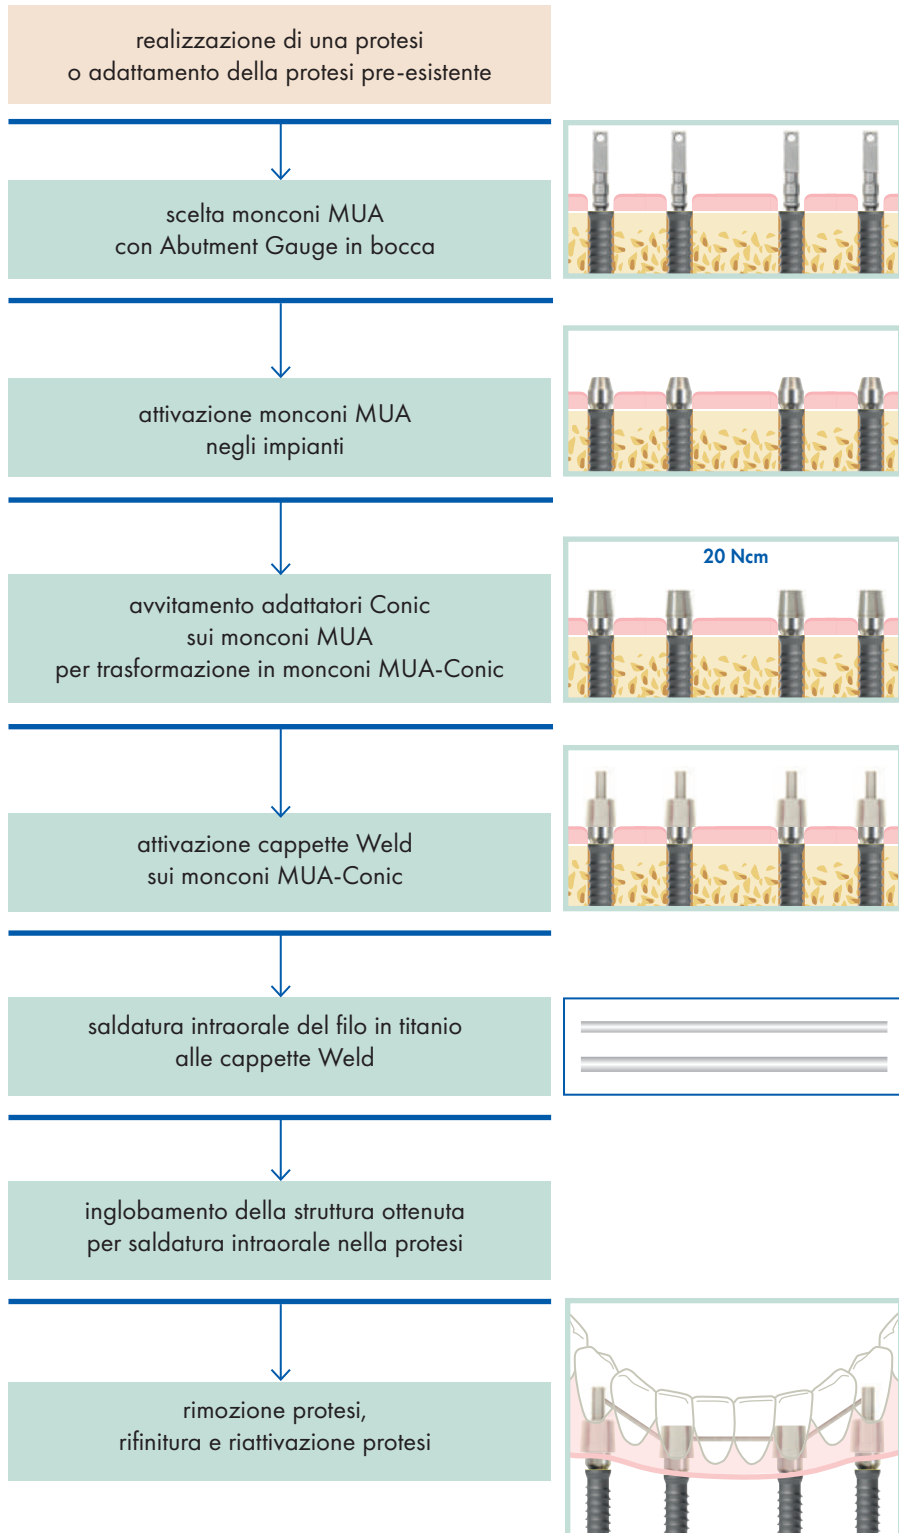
realizzazione di una protesi
o adattamento della protesi pre-esistente

scelta monconi MUA
con Abutment Gauge in bocca

attivazione monconi MUA
negli impianti

20 Ncm

avvitamento adattatori Conic
sui monconi MUA
per trasformazione in monconi MUA-Conic

attivazione cappette Weld
sui monconi MUA-Conic

saldatura intraorale del filo in titanio
alle cappette Weld

inglobamento della struttura ottenuta
per saldatura intraorale nella protesi

rimozione protesi,
rifinitura e riattivazione protesi